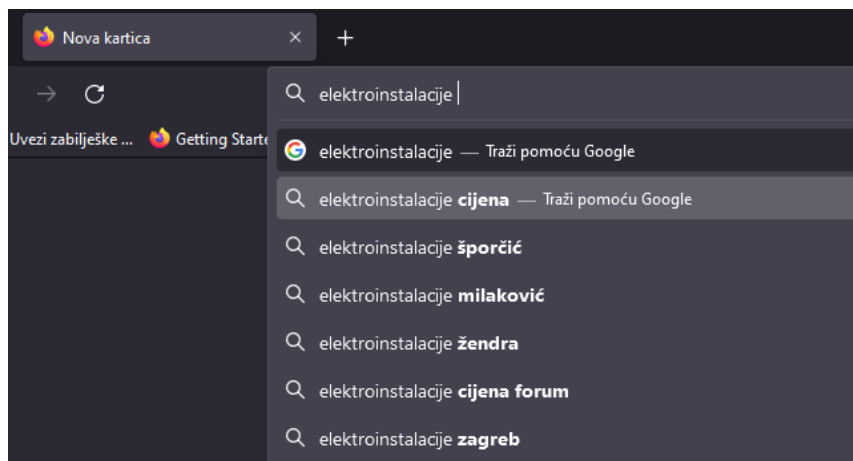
Nova kartica ×
+

elektroinstalacije

Uvezi zabilješke ... Getting Starte

elektroinstalacije — Traži pomoću Google

elektroinstalacije **cijena** — Traži pomoću Google

elektroinstalacije **šporčić**

elektroinstalacije **milaković**

elektroinstalacije **žendra**

elektroinstalacije **cijena forum**

elektroinstalacije **zagreb**